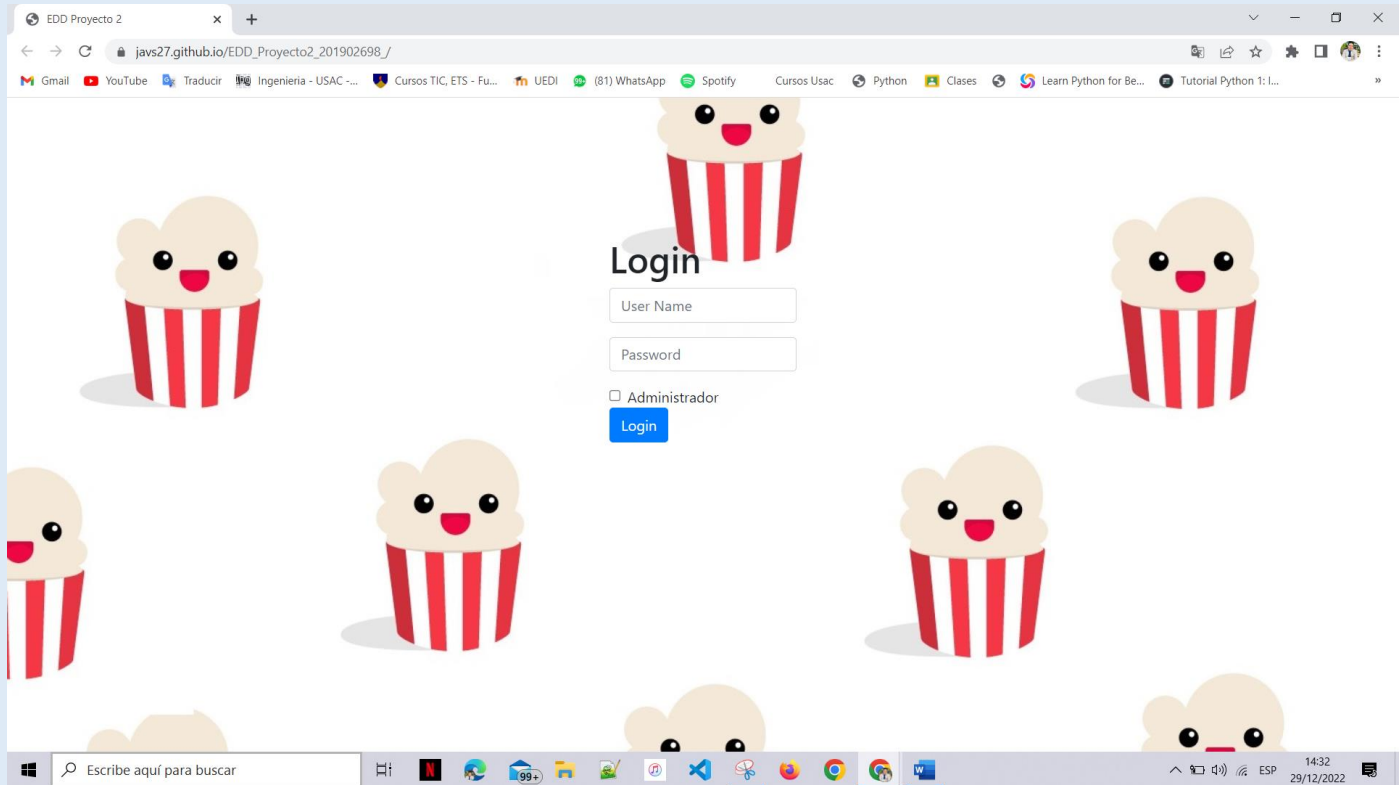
EDD Proyecto 2

javs27.github.io/EDD_Proyecto2_201902698_/

Gmail YouTube Traducir Ingenieria - USAC -... Cursos TIC, ETS - Fu... UEDI (81) WhatsApp Spotify Cursos Usac Python Clases Learn Python for Be... Tutorial Python 1: I... »

Login

User Name

Password

Administrador

Login

Escribe aquí para buscar

99+

ESP 14:32 29/12/2022